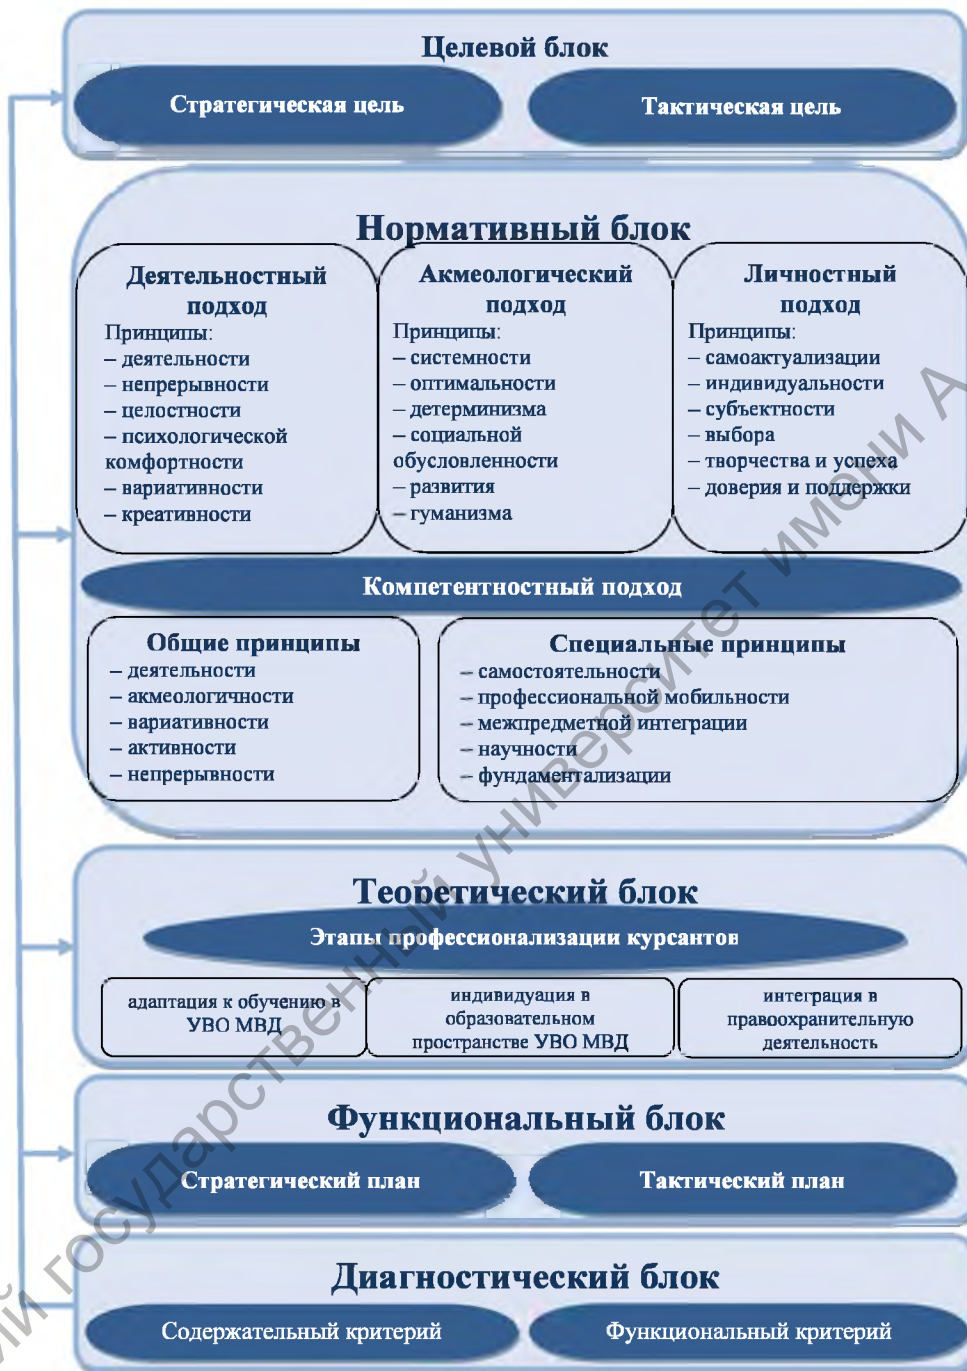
Целевой блок

Стратегическая цель

Тактическая цель

Нормативный блок

Деятельностный подход
Принципы:
– деятельности
– непрерывности
– целостности
– психологической комфортности
– вариативности
– креативности

Акмеологический подход
Принципы:
– системности
– оптимальности
– детерминизма
– социальной обусловленности
– развития
– гуманизма

Личностный подход
Принципы:
– самоактуализации
– индивидуальности
– субъектности
– выбора
– творчества и успеха
– доверия и поддержки

Компетентностный подход

Общие принципы
– деятельности
– акмеологичности
– вариативности
– активности
– непрерывности

Специальные принципы
– самостоятельности
– профессиональной мобильности
– межпредметной интеграции
– научности
– фундаментализации

Теоретический блок

Этапы профессионализации курсантов

адаптация к обучению в УВО МВД

индивидуация в образовательном пространстве УВО МВД

интеграция в правоохранительную деятельность

Функциональный блок

Стратегический план

Тактический план

Диагностический блок

Содержательный критерий

Функциональный критерий

й государственный университет имени А